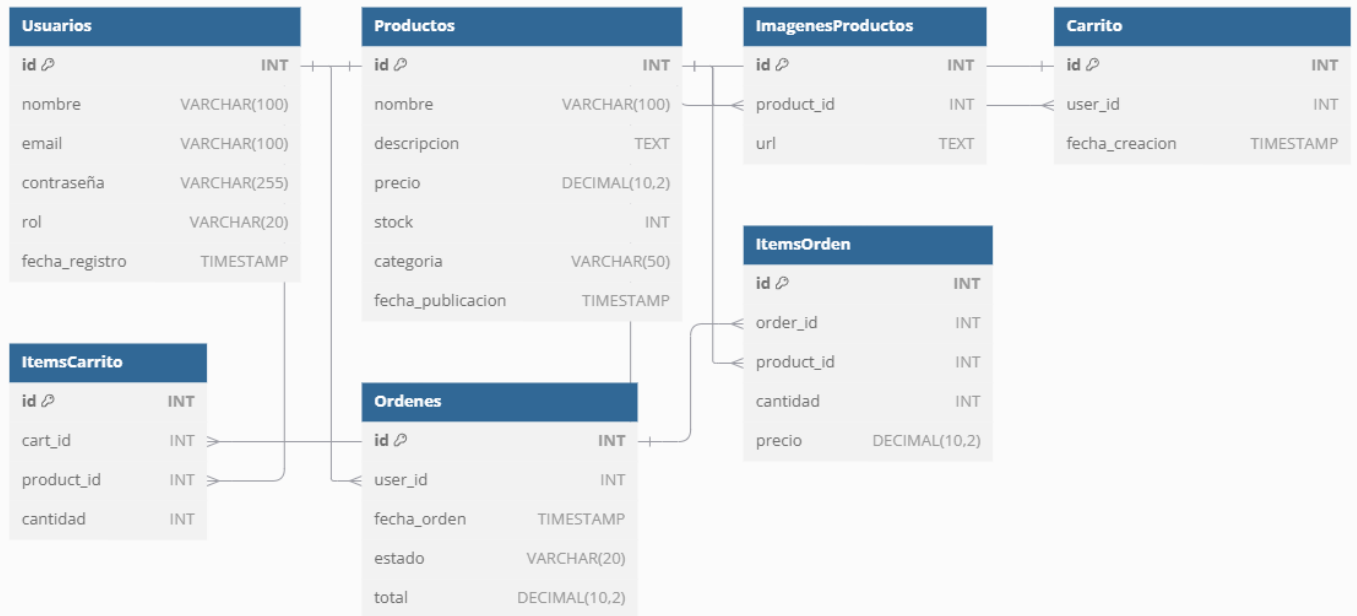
| Usuarios | |
|---|---|
| id | INT |
| nombre | VARCHAR(100) |
| email | VARCHAR(100) |
| contraseña | VARCHAR(255) |
| rol | VARCHAR(20) |
| fecha_registro | TIMESTAMP |

| Productos | |
|---|---|
| id | INT |
| nombre | VARCHAR(100) |
| descripcion | TEXT |
| precio | DECIMAL(10,2) |
| stock | INT |
| categoria | VARCHAR(50) |
| fecha_publicacion | TIMESTAMP |

| ImagenesProductos | |
|---|---|
| id | INT |
| product_id | INT |
| url | TEXT |

| Carrito | |
|---|---|
| id | INT |
| user_id | INT |
| fecha_creacion | TIMESTAMP |

| ItemsOrden | |
|---|---|
| id | INT |
| order_id | INT |
| product_id | INT |
| cantidad | INT |
| precio | DECIMAL(10,2) |

| ItemsCarrito | |
|---|---|
| id | INT |
| cart_id | INT |
| product_id | INT |
| cantidad | INT |

| Ordenes | |
|---|---|
| id | INT |
| user_id | INT |
| fecha_orden | TIMESTAMP |
| estado | VARCHAR(20) |
| total | DECIMAL(10,2) |